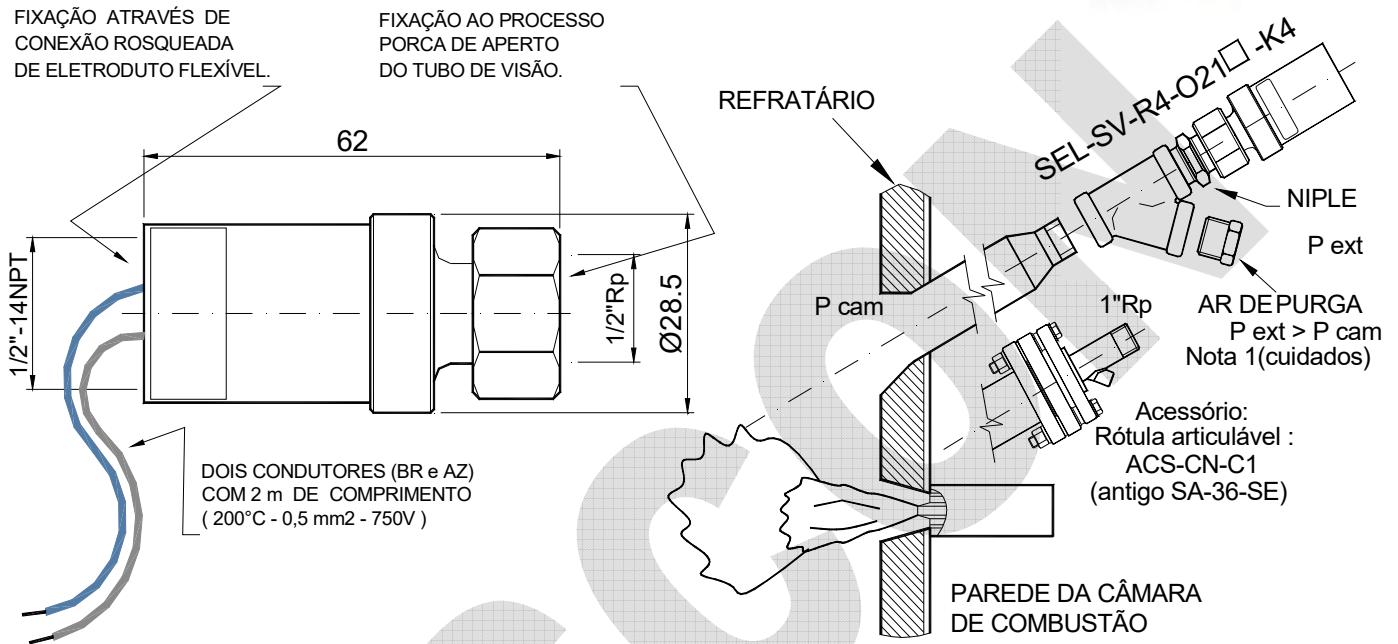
FIXAÇÃO ATRAVÉS DE CONEXÃO ROSQUEADA DE ELETRODUTO FLEXÍVEL.

FIXAÇÃO AO PROCESSO PORCA DE APERTO DO TUBO DE VISÃO.

62

1/2"-14NPT

1/2"Rp

Ø28.5

DOIS CONDUTORES (BR e AZ) COM 2 m DE COMPRIMENTO ( 200°C - 0,5 mm2 - 750V )

REFRATÁRIO

SEL-SV-R4-O21□-K4

NIPLE

P ext

P cam

1"Rp

AR DE PURGA
P ext > P cam
Nota 1(cuidados)

Acessório:
Rótula articulável :
ACS-CN-C1
(antigo SA-36-SE)

PAREDE DA CÂMARA DE COMBUSTÃO